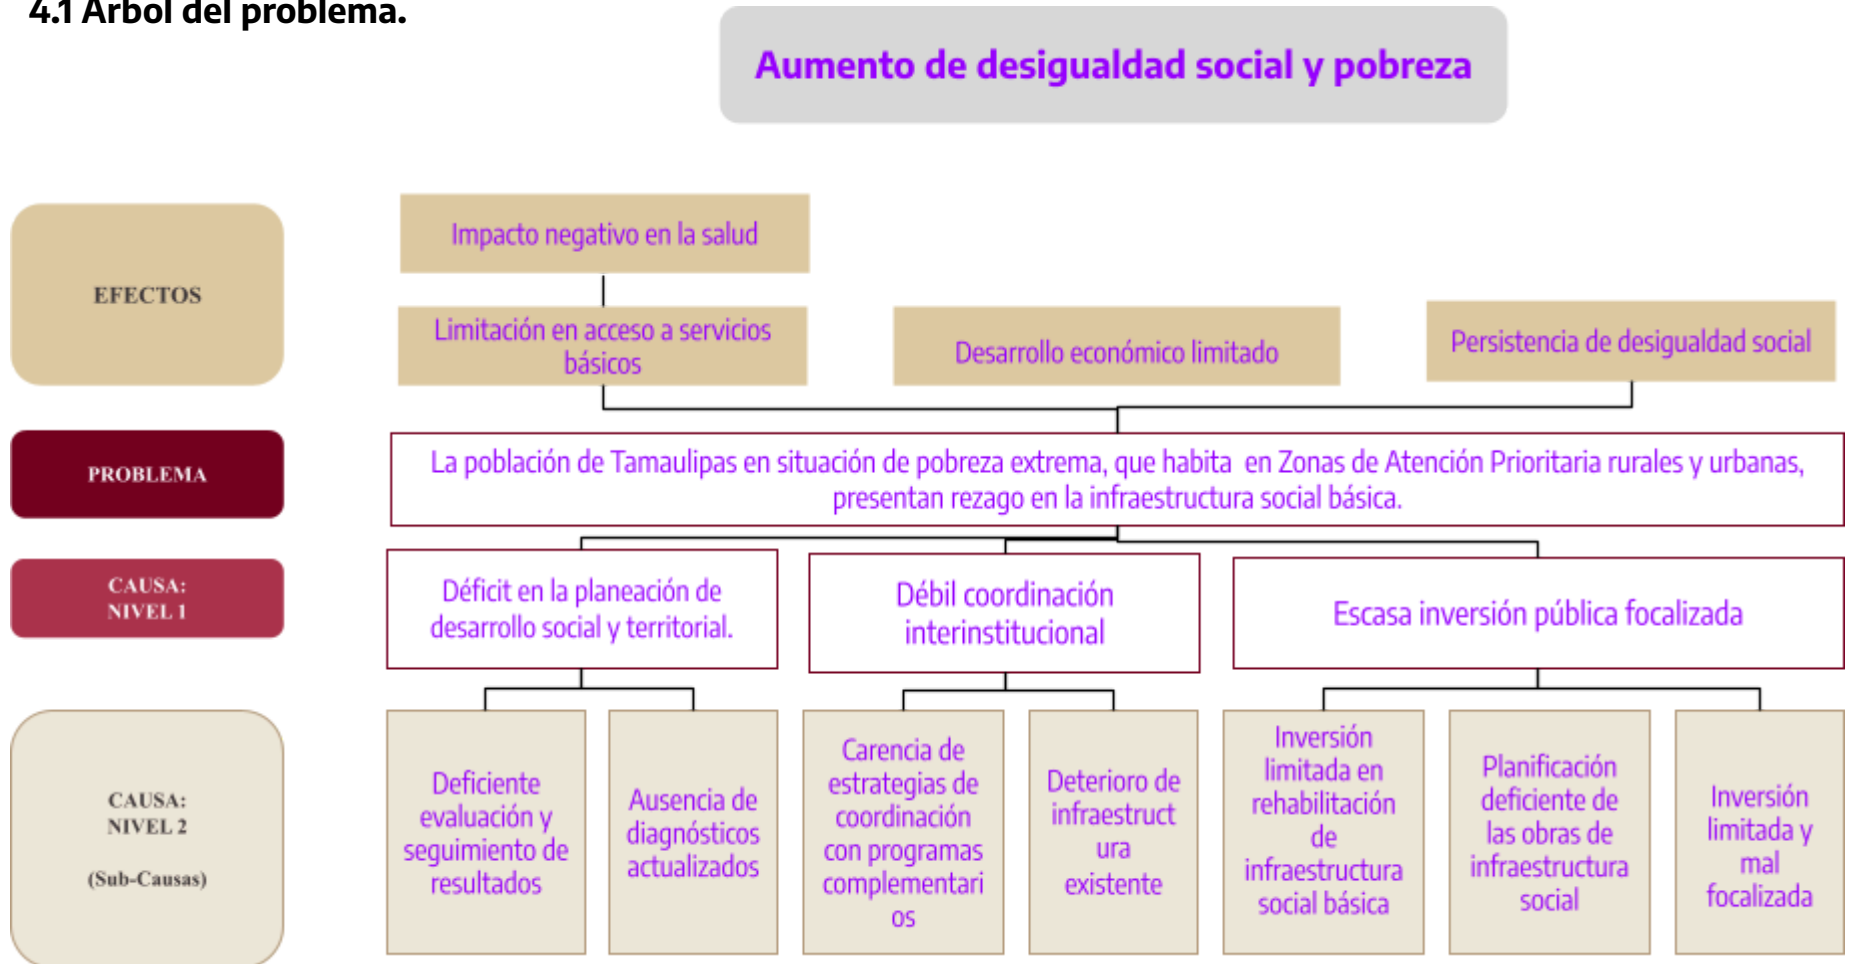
4.1 Árbol del problema.

Aumento de desigualdad social y pobreza

EFECTOS

Impacto negativo en la salud

Limitación en acceso a servicios básicos

Desarrollo económico limitado

Persistencia de desigualdad social

PROBLEMA

La población de Tamaulipas en situación de pobreza extrema, que habita en Zonas de Atención Prioritaria rurales y urbanas, presentan rezago en la infraestructura social básica.

CAUSA: NIVEL 1

Déficit en la planeación de desarrollo social y territorial.

Débil coordinación interinstitucional

Escasa inversión pública focalizada

CAUSA: NIVEL 2

(Sub-Causas)

Deficiente evaluación y seguimiento de resultados

Ausencia de diagnósticos actualizados

Carencia de estrategias de coordinación con programas complementarios

Deterioro de infraestructura existente

Inversión limitada en rehabilitación de infraestructura social básica

Planificación deficiente de las obras de infraestructura social

Inversión limitada y mal focalizada